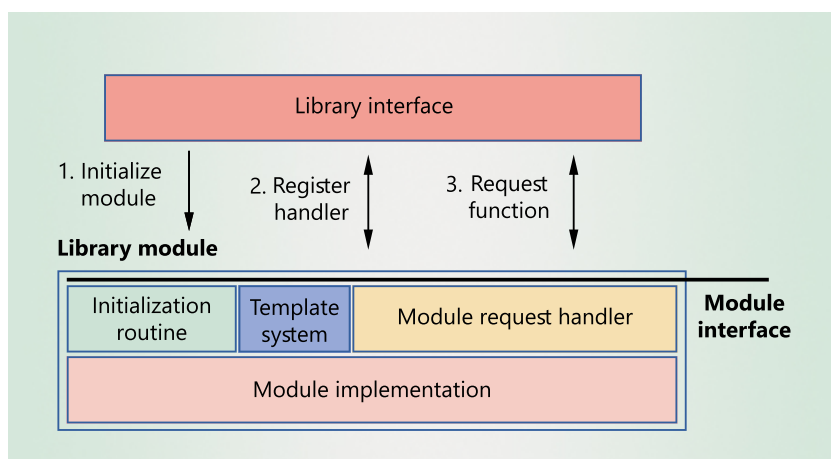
Library interface

1. Initialize module

2. Register handler

3. Request function

Library module

Initialization routine

Template system

Module request handler

Module interface

Module implementation